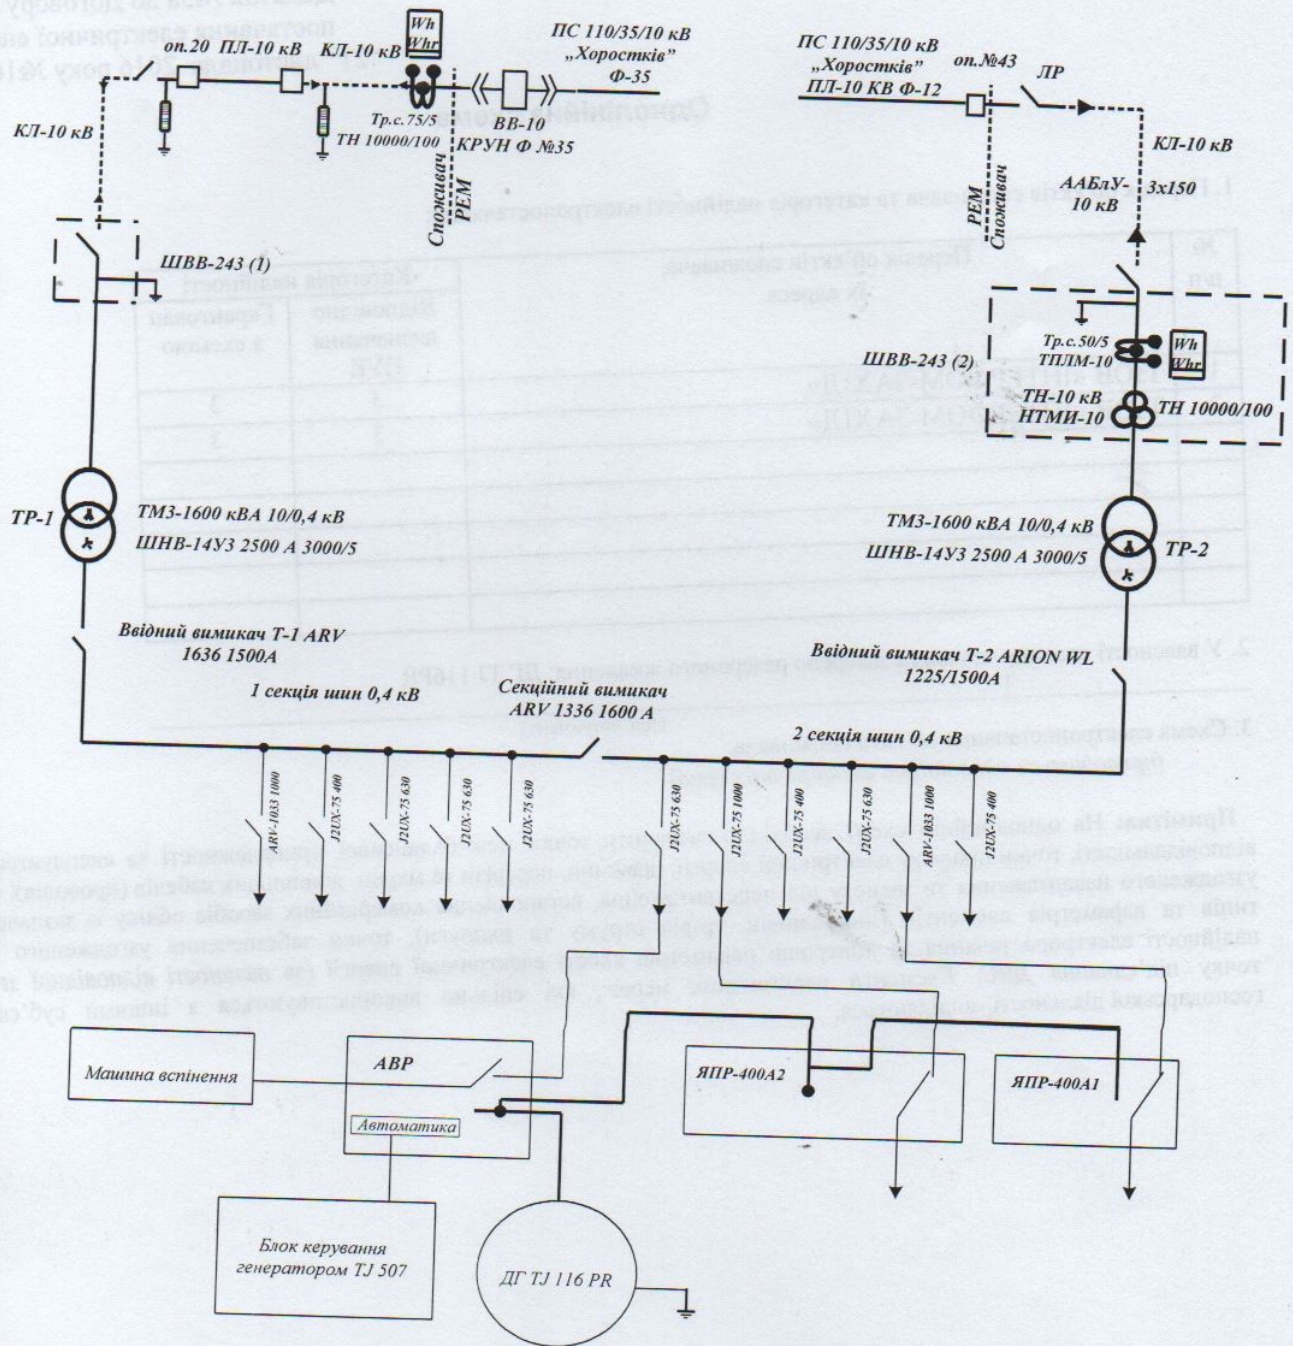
ПС 110/35/10 кВ „Хоростків" Ф-35

оп.20 ПЛ-10 кВ КЛ-10 кВ

Wh
Whr

Тр.с. 75/5
ТН 10000/100

ВВ-10
КРУН Ф №35

Споживач
РЕМ

КЛ-10 кВ

ШВВ-243 (1)

ПС 110/35/10 кВ „Хоростків" ПЛ-10 КВ Ф-12

оп.№43

ЛР

КЛ-10 кВ

ААБлУ-10 кВ 3х150

РЕМ
Споживач

Тр.с.50/5
ТПЛМ-10

Wh
Whr

ШВВ-243 (2)

ТН-10 кВ
НТМИ-10

ТН 10000/100

ТР-1

ТМЗ-1600 кВА 10/0,4 кВ
ШНВ-14УЗ 2500 А 3000/5

ТМЗ-1600 кВА 10/0,4 кВ
ШНВ-14УЗ 2500 А 3000/5

ТР-2

Ввідний вимикач Т-1 ARV 1636 1500А

Ввідний вимикач Т-2 ARION WL 1225/1500А

1 секція шин 0,4 кВ

Секційний вимикач ARV 1336 1600 А

2 секція шин 0,4 кВ

ARV-1033 1000
J2UX-75 400
J2UX-75 630
J2UX-75 630
J2UX-75 630

J2UX-75 630
J2UX-75 1000
J2UX-75 400
J2UX-75 630
ARV-1033 1000
J2UX-75 400

Машина вспінення

АВР

Автоматика

ЯПР-400А2

ЯПР-400А1

Блок керування генератором TJ 507

ДГ TJ 116 PR

Додаток №3 до Договору
постачання електричної ен
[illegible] 2016 року №1

Однолінійна схема

1. Перелік об'єктів споживача та категорія надійності електропостачання

| № п/п | Перелік об'єктів споживача, їх адреса | Категорія надійності | |
|---|---|---|---|
| | | Відповідно вимогами ПУЕ | Гарантова а схемою |
| | | 2 | 2 |
| | | 2 | 2 |

2. У наявності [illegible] резервного живлення: ДГ TJ 116PR

3. Схема електропостачання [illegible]

Примітка: На однолінійній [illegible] відповідальності, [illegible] уставки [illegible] навантаження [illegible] типів та параметрів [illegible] надійності електропостачання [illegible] точку підключення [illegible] господарської діяльності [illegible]